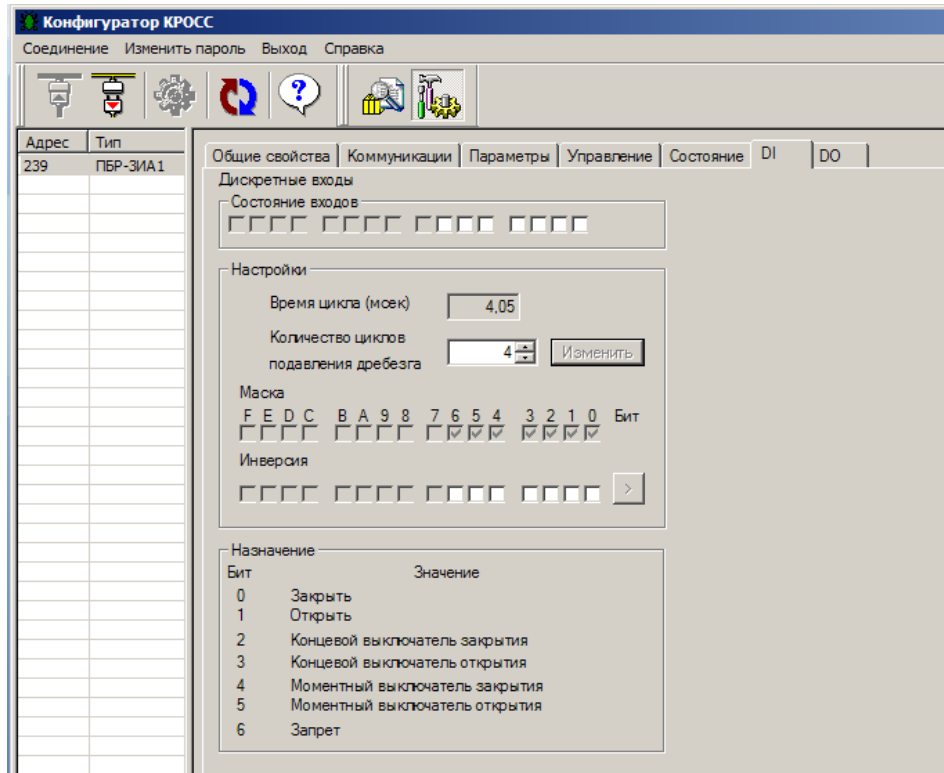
Конфигуратор КРОСС

Соединение Изменить пароль Выход Справка

| Адрес | Тип |
|---|---|
| 239 | ПБР-3ИА1 |

Общие свойства | Коммуникации | Параметры | Управление | Состояние | DI | DO

Дискретные входы

Состояние входов

Настройки

Время цикла (мсек) 4,05

Количество циклов подавления дребезга 4 Изменить

Маска

F E D C B A 9 8 7 6 5 4 3 2 1 0 Бит

Инверсия

>

Назначение

Бит Значение

0 Закрыть
1 Открыть
2 Концевой выключатель закрытия
3 Концевой выключатель открытия
4 Моментный выключатель закрытия
5 Моментный выключатель открытия
6 Запрет